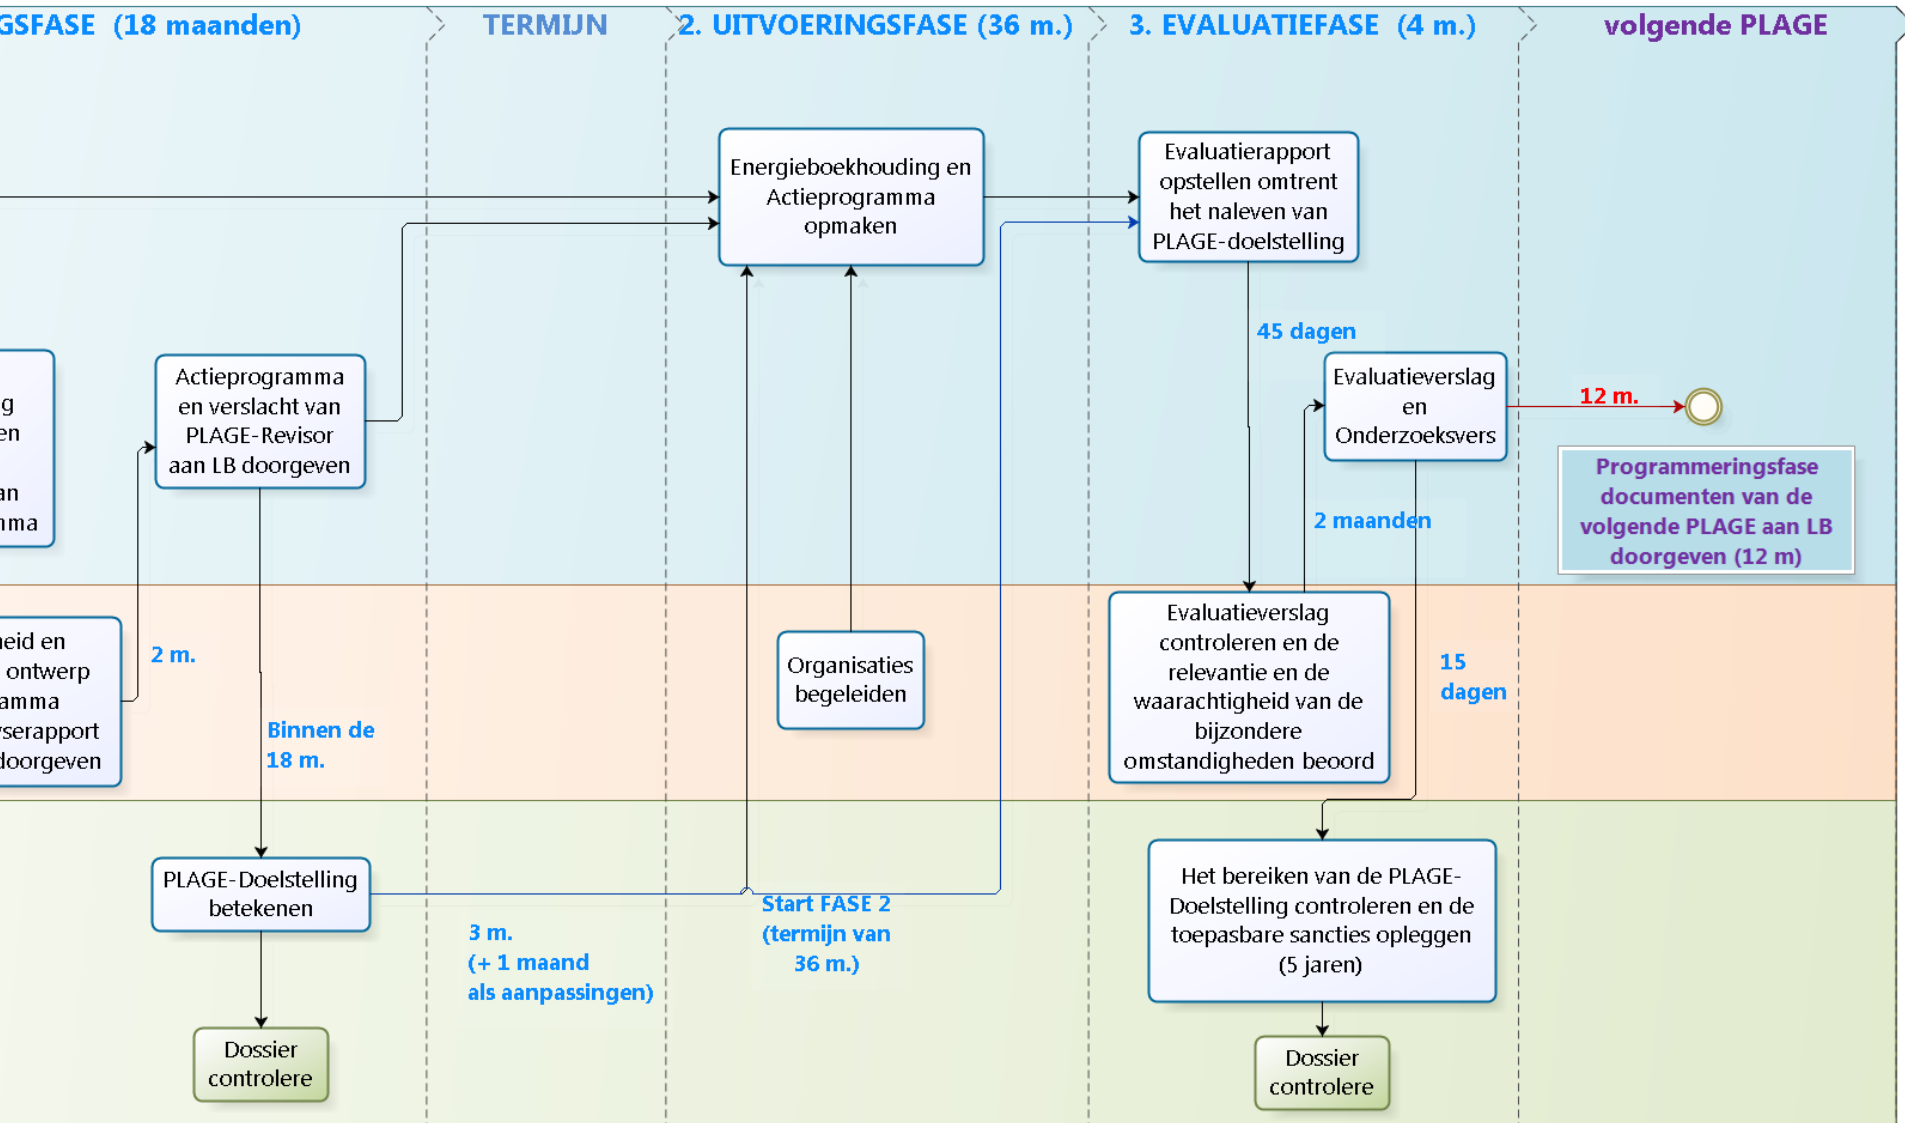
GSFASE (18 maanden)

TERMIJN

2. UITVOERINGSFASE (36 m.)

3. EVALUATIEFASE (4 m.)

volgende PLAGE

Energieboekhouding en Actieprogramma opmaken

Evaluatierapport opstellen omtrent het naleven van PLAGE-doelstelling

45 dagen

g
en
an
nma

Actieprogramma en verslacht van PLAGE-Revisor aan LB doorgeven

Evaluatieverslag en Onderzoeksvers

12 m.

Programmeringsfase documenten van de volgende PLAGE aan LB doorgeven (12 m)

2 maanden

heid en
ontwerp
amma
rserapport
doorgeven

2 m.

Organisaties begeleiden

Evaluatieverslag controleren en de relevantie en de waarachtigheid van de bijzondere omstandigheden beoord

15 dagen

Binnen de 18 m.

PLAGE-Doelstelling betekenen

Start FASE 2 (termijn van 36 m.)

Het bereiken van de PLAGE-Doelstelling controleren en de toepasbare sancties opleggen (5 jaren)

3 m. (+ 1 maand als aanpassingen)

Dossier controlere

Dossier controlere